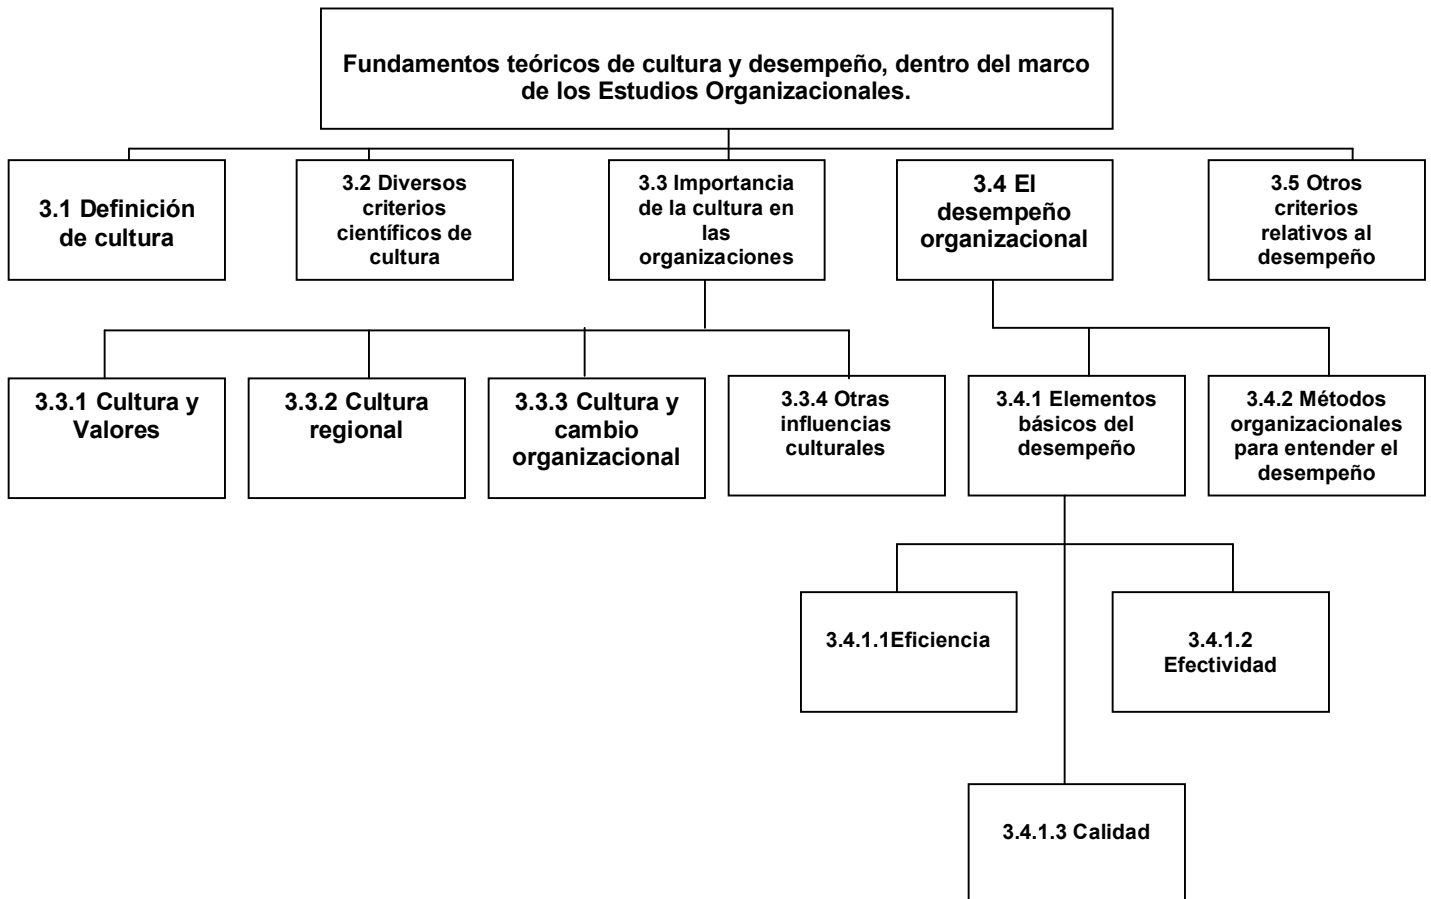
Fundamentos teóricos de cultura y desempeño, dentro del marco de los Estudios Organizacionales.

3.1 Definición de cultura

3.2 Diversos criterios científicos de cultura

3.3 Importancia de la cultura en las organizaciones

3.4 El desempeño organizacional

3.5 Otros criterios relativos al desempeño

3.3.1 Cultura y Valores

3.3.2 Cultura regional

3.3.3 Cultura y cambio organizacional

3.3.4 Otras influencias culturales

3.4.1 Elementos básicos del desempeño

3.4.2 Métodos organizacionales para entender el desempeño

3.4.1.1Eficiencia

3.4.1.2 Efectividad

3.4.1.3 Calidad